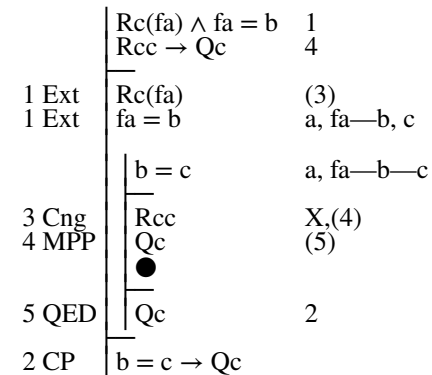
| | | |
|---|---|---|
| | $Rc(fa) \wedge fa = b$ | 1 |
| | $Rcc \rightarrow Qc$ | 4 |
| 1 Ext | $Rc(fa)$ | (3) |
| 1 Ext | $fa = b$ | a, fa—b, c |
| | $b = c$ | a, fa—b—c |
| 3 Cng | $Rcc$ | X,(4) |
| 4 MPP | $Qc$ | (5) |
| 5 QED | $Qc$ | 2 |
| 2 CP | $b = c \rightarrow Qc$ | |